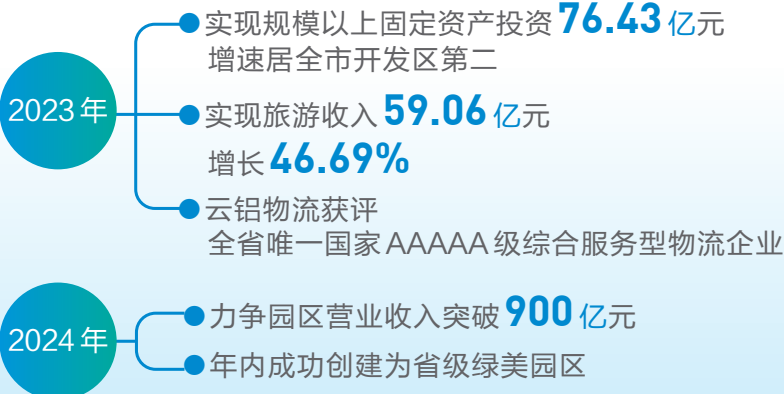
2023年

实现规模以上固定资产投资76.43亿元
增速居全市开发区第二

实现旅游收入59.06亿元
增长46.69%

云铝物流获评
全省唯一国家AAAAA级综合服务型物流企业

2024年

力争园区营业收入突破900亿元

年内成功创建为省级绿美园区